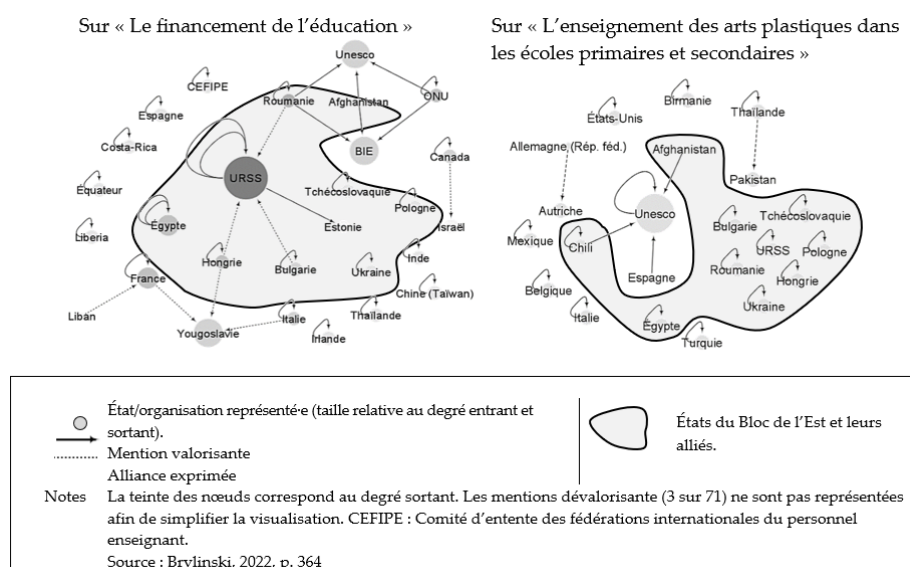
Sur « Le financement de l'éducation »

Unesco
CEFIPE
Roumanie
Afghanistan
ONU
Espagne
Costa-Rica
BIE
Canada
URSS
Équateur
Tchécoslovaquie
Pologne
Égypte
Estonie
Israël
Liberia
Hongrie
Bulgarie
Ukraine
Inde
France
Chine (Taiwan)
Liban
Thaïlande
Italie
Yougoslavie
Irlande

Sur « L'enseignement des arts plastiques dans les écoles primaires et secondaires »

Birmanie
Thaïlande
États-Unis
Allemagne (Rép. féd.)
Afghanistan
Pakistan
Autriche
Unesco
Tchécoslovaquie
Mexique
Chili
Bulgarie
URSS
Pologne
Roumanie
Hongrie
Espagne
Belgique
Ukraine
Italie
Égypte
Turquie

État/organisation représenté·e (taille relative au degré entrant et sortant).
Mention valorisante
Alliance exprimée
États du Bloc de l'Est et leurs alliés.

Notes La teinte des nœuds correspond au degré sortant. Les mentions dévalorisante (3 sur 71) ne sont pas représentées afin de simplifier la visualisation. CEFIPE : Comité d'entente des fédérations internationales du personnel enseignant.
Source : Brylinski, 2022, p. 364